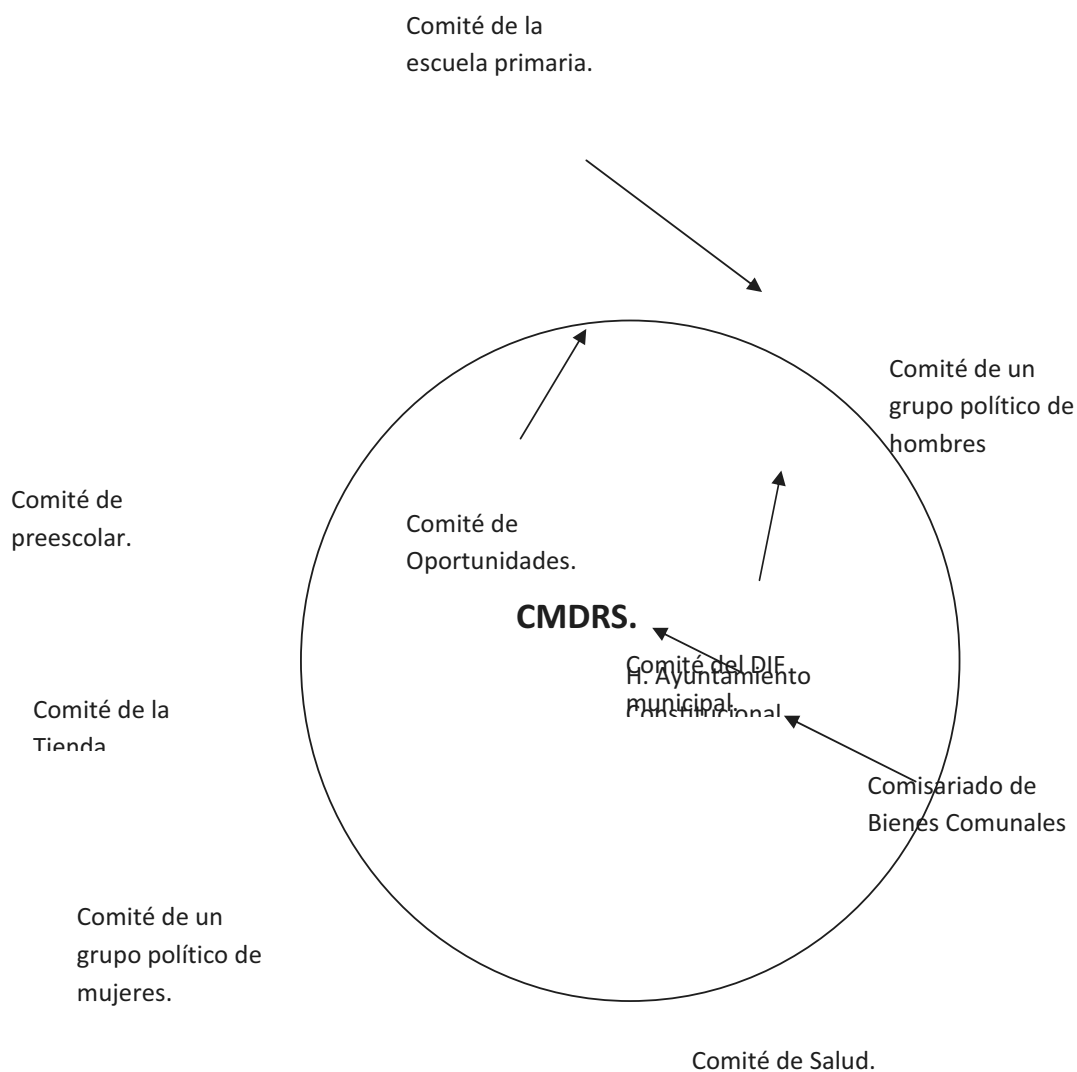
Comité de la escuela primaria.

Comité de un grupo político de hombres

Comité de preescolar.

Comité de Oportunidades.

CMDRS.

Comité del DIF municipal.

H. Ayuntamiento Constitucional

Comité de la Tienda

Comisariado de Bienes Comunales

Comité de un grupo político de mujeres.

Comité de Salud.